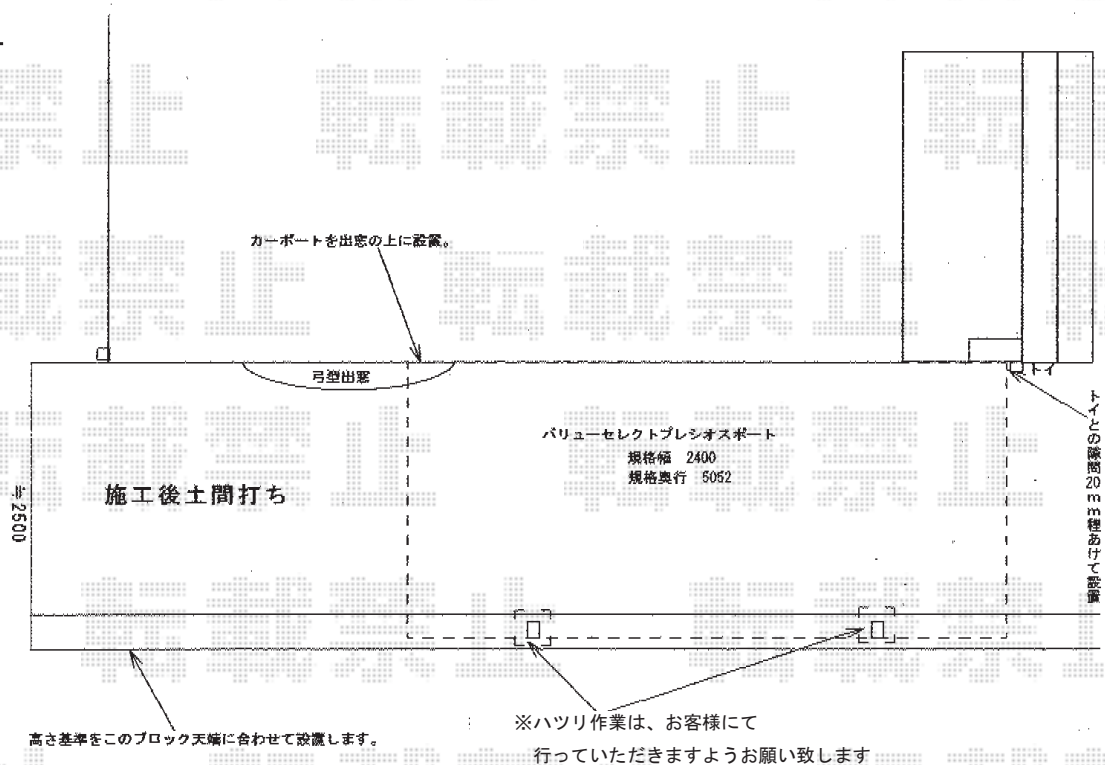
禁止　転載禁止　転

載禁止　転載禁止

転載禁止　転載禁止

転載禁止　転載禁止

カーポートを出窓の上に設置。

弓型出窓

トイ

トイとの隙間20ｍｍ程あけて設置

バリューセレクトプレシオスポート
規格幅　2400
規格奥行　5052

施工後土間打ち

≒2500

高さ基準をこのブロック天端に合わせて設置します。

※ハツリ作業は、お客様にて
行っていただきますようお願い致します